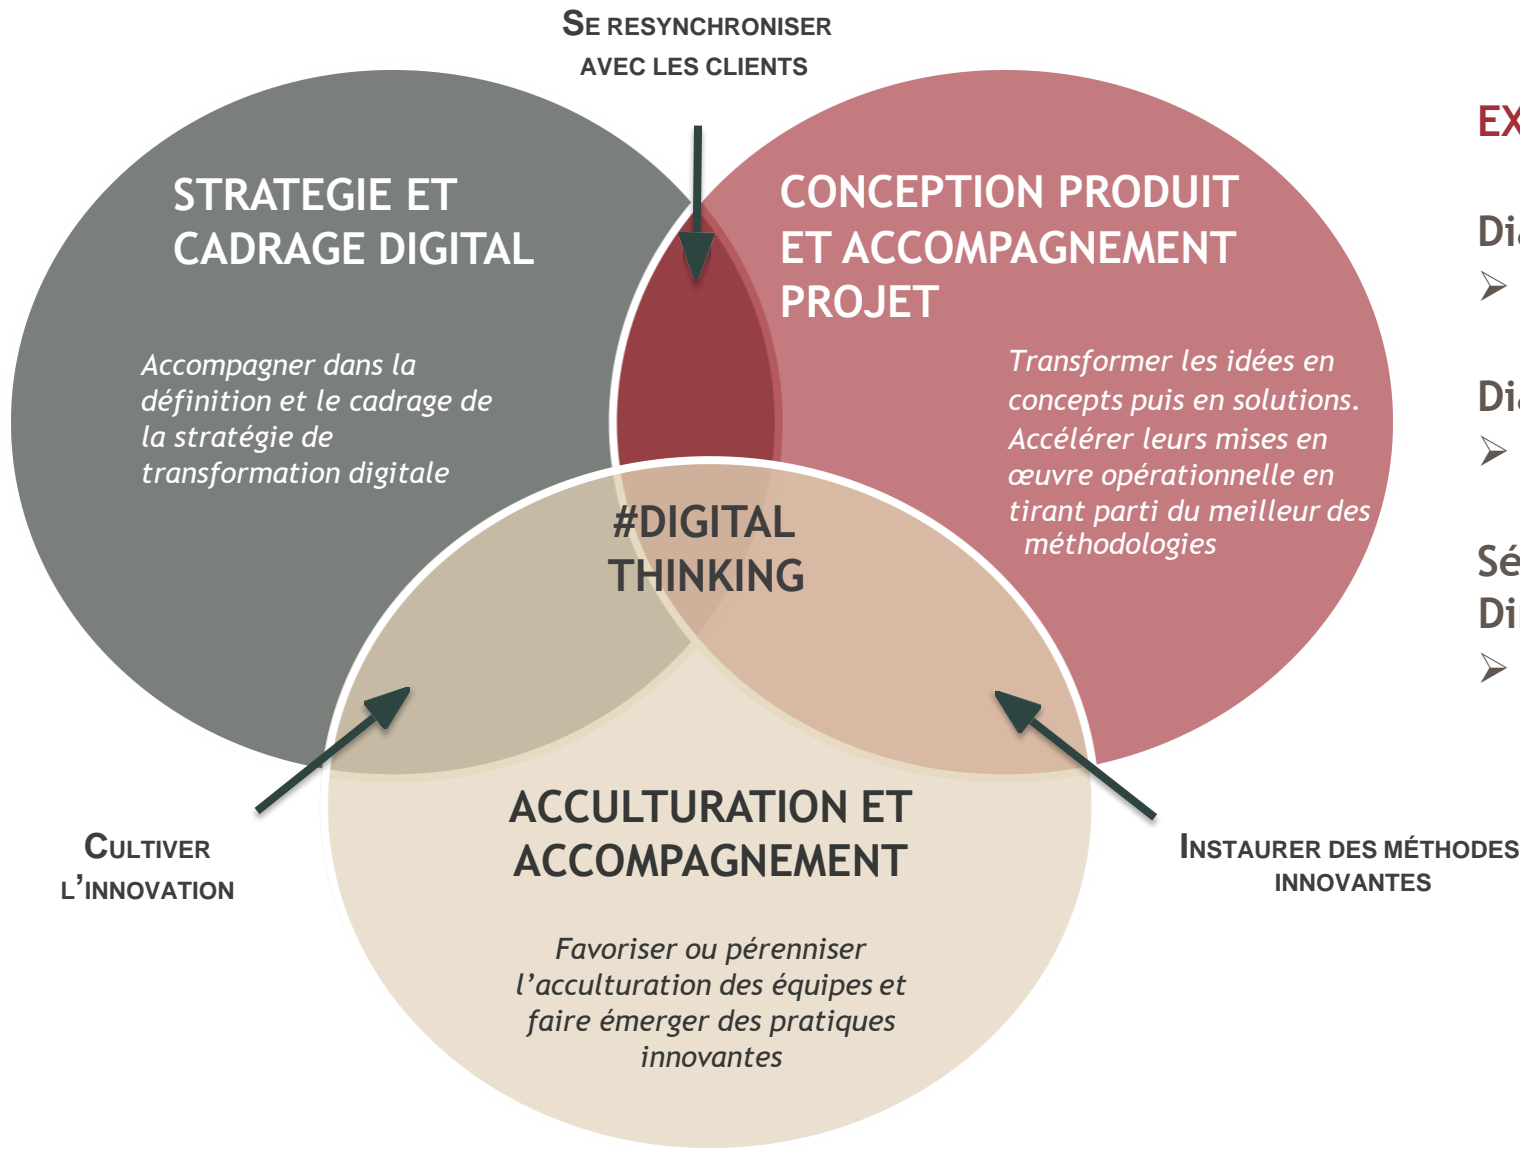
SE RESYNCHRONISER AVEC LES CLIENTS

STRATEGIE ET CADRAGE DIGITAL

Accompagner dans la définition et le cadrage de la stratégie de transformation digitale

CONCEPTION PRODUIT ET ACCOMPAGNEMENT PROJET

Transformer les idées en concepts puis en solutions. Accélérer leurs mises en œuvre opérationnelle en tirant parti du meilleur des méthodologies

#DIGITAL THINKING

ACCULTURATION ET ACCOMPAGNEMENT

Favoriser ou pérenniser l'acculturation des équipes et faire émerger des pratiques innovantes

CULTIVER L'INNOVATION

INSTAURER DES MÉTHODES INNOVANTES

EX

Di
➢

Di
➢

Sé
Di
➢